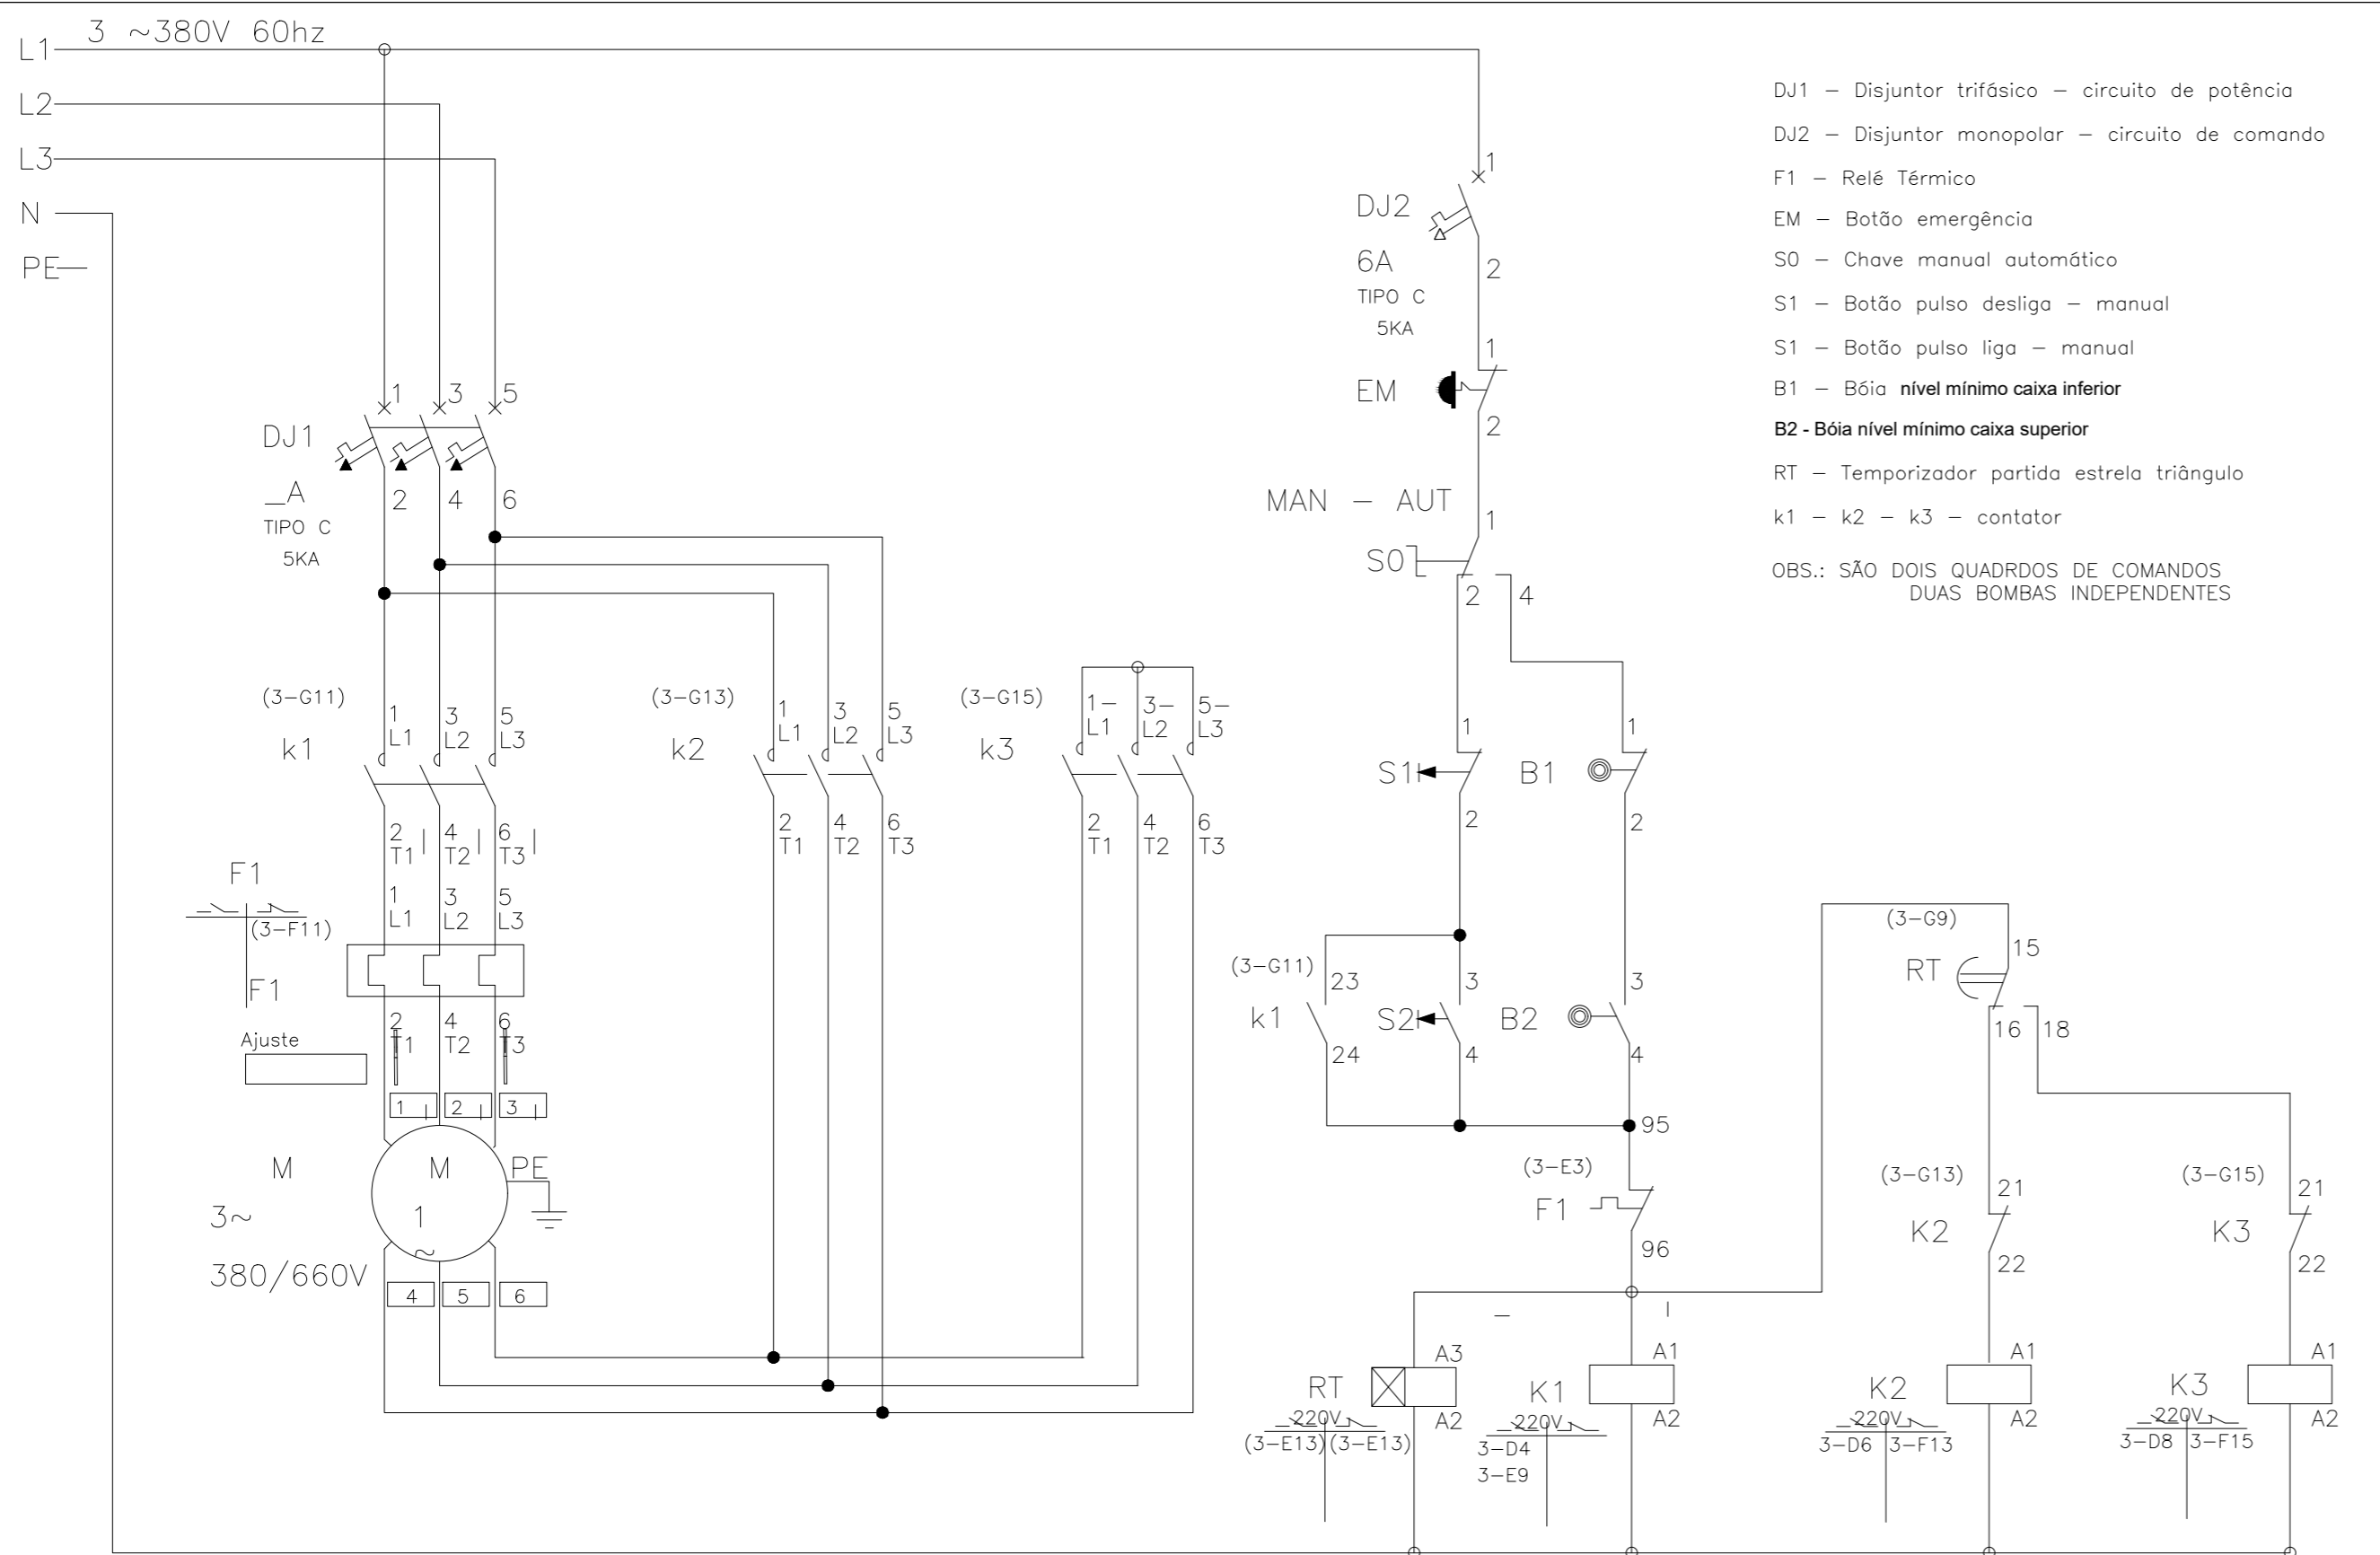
L1 3 ~380V 60hz
L2
L3
N
PE

DJ1 – Disjuntor trifásico – circuito de potência
DJ2 – Disjuntor monopolar – circuito de comando
F1 – Relé Térmico
EM – Botão emergência
S0 – Chave manual automático
S1 – Botão pulso desliga – manual
S1 – Botão pulso liga – manual
B1 – Bóia nível mínimo caixa inferior
B2 - Bóia nível mínimo caixa superior
RT – Temporizador partida estrela triângulo
k1 – k2 – k3 – contator
OBS.: SÃO DOIS QUADRDOS DE COMANDOS DUAS BOMBAS INDEPENDENTES

1 3 5
DJ1
_A
TIPO C
5KA
2 4 6

(3–G11)
k1
1 L1 3 L2 5 L3
2 T1 4 T2 6 T3
(3–G13)
k2
1 L1 3 L2 5 L3
2 T1 4 T2 6 T3
(3–G15)
k3
1– L1 3– L2 5– L3
2 T1 4 T2 6 T3

F1
(3–F11)
F1
1 L1 3 L2 5 L3
Ajuste
2 T1 4 T2 6 T3
1 2 3
M
3~
380/660V
M
1
~
PE
4 5 6

1
DJ2
6A
TIPO C
5KA
2
1
EM
2
MAN – AUT
1
S0
2 4
1
S1
2
1
B1
2
(3–G11)
23
k1
24
3
S2
4
3
B2
4
95
(3–E3)
F1
96
(3–G9)
15
RT
16 18
(3–G13)
21
K2
22
(3–G15)
21
K3
22
A3
RT
A2
220V
(3–E13) (3–E13)
A1
K1
220V
3–D4
3–E9
A2
K2
A1
220V
3–D6 3–F13
A2
K3
A1
220V
3–D8 3–F15
A2